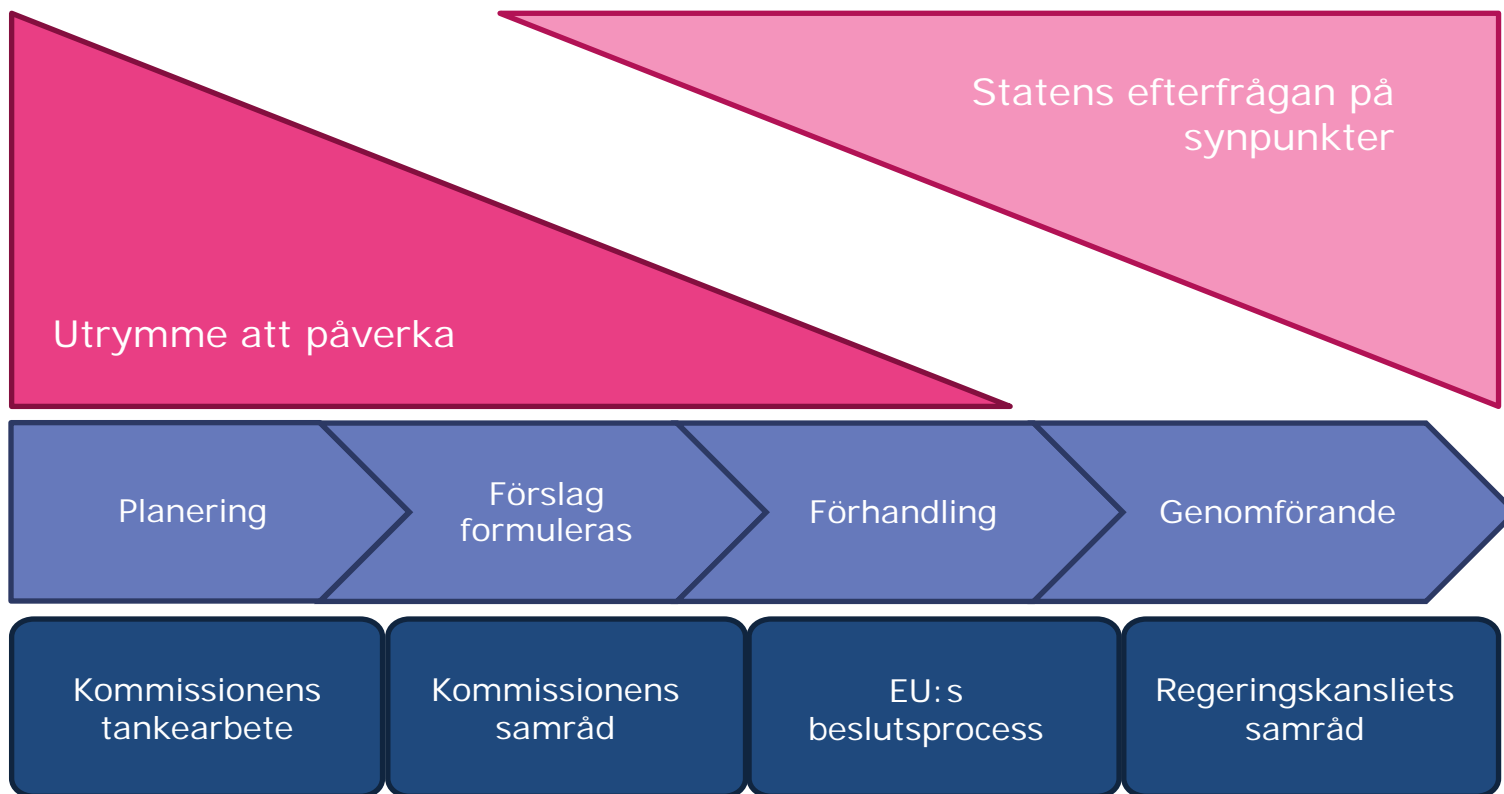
Statens efterfrågan på synpunkter

Utrymme att påverka

Planering

Förslag formuleras

Förhandling

Genomförande

Kommissionens tankearbete

Kommissionens samråd

EU:s beslutsprocess

Regeringskansliets samråd